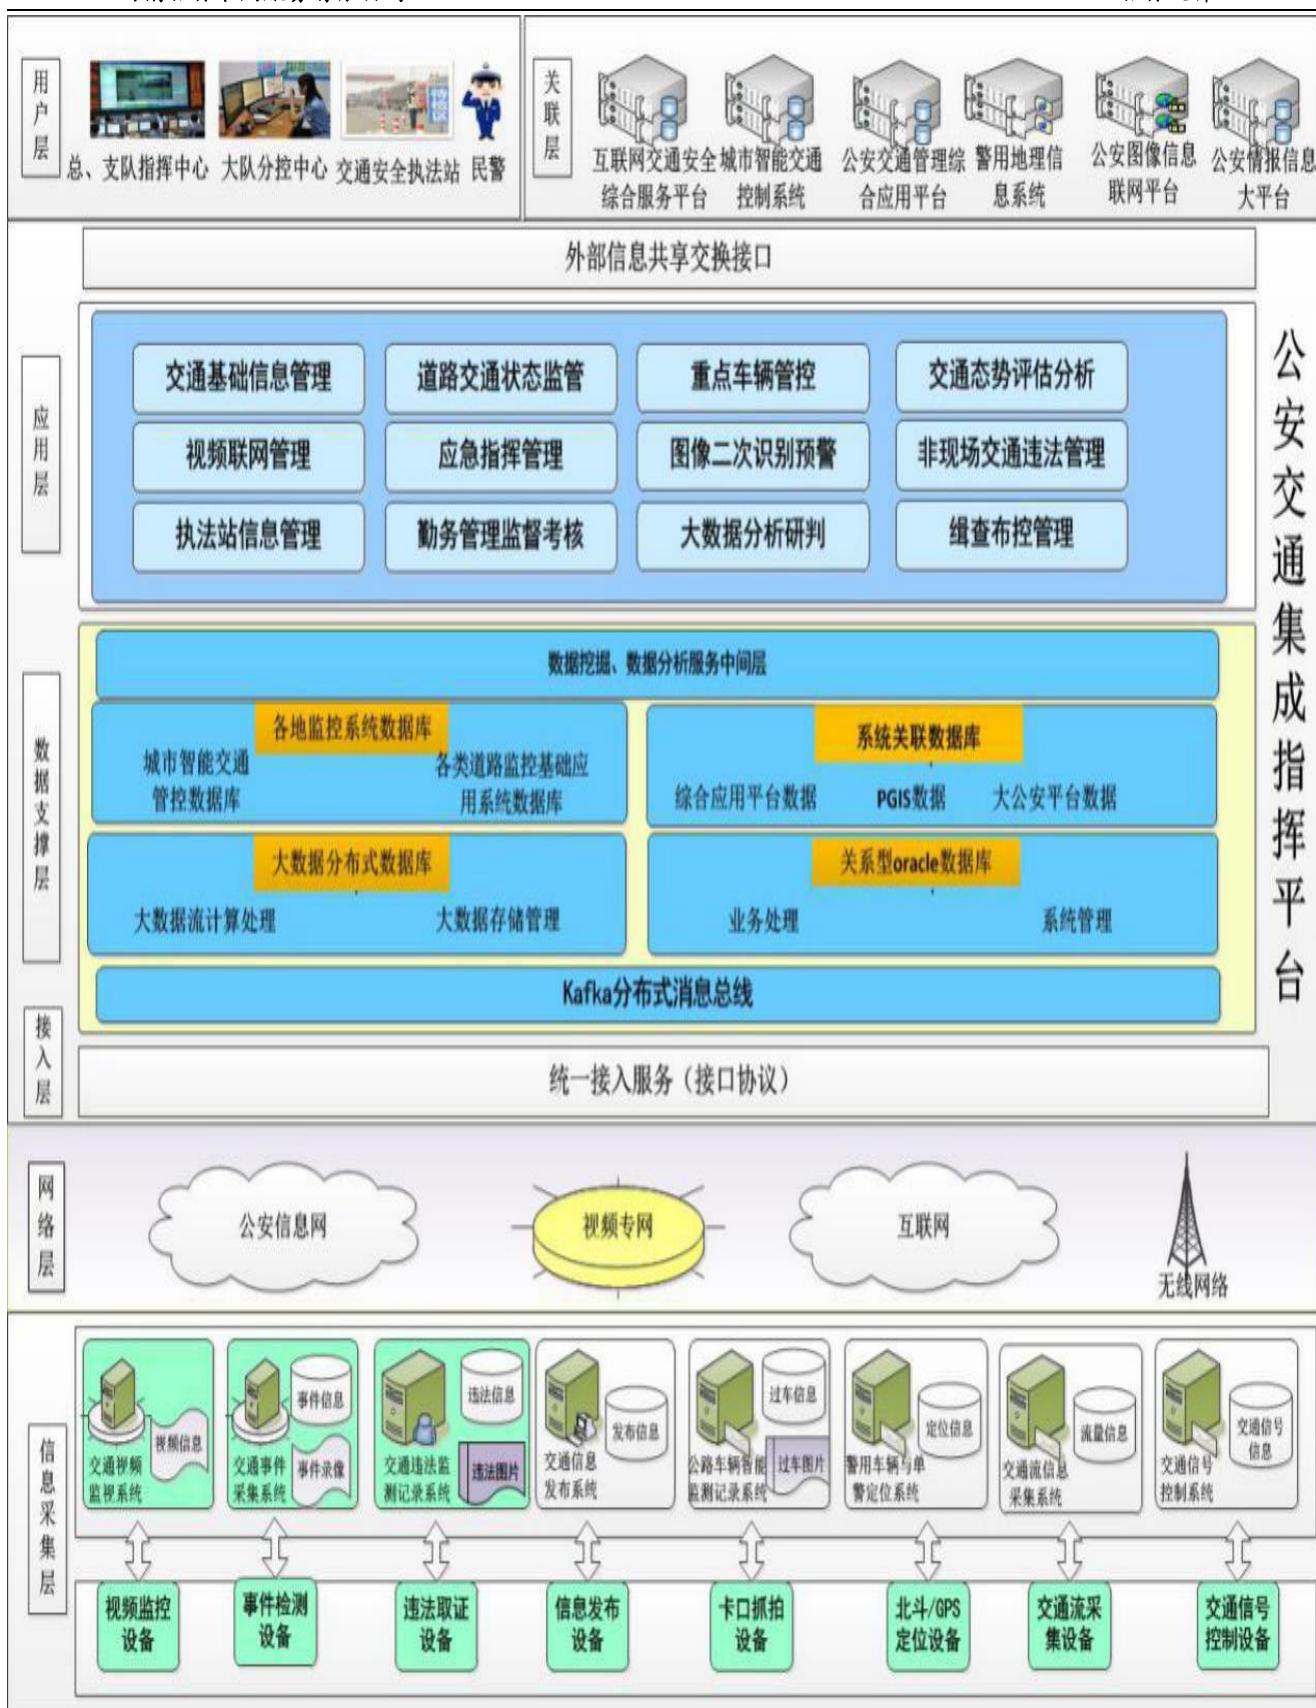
用户层

总、支队指挥中心 大队分控中心 交通安全执法站 民警

关联层

互联网交通安全综合服务平台 城市智能交通控制系统 公安交通管理综合应用平台 警用地理信息系统 公安图像信息联网平台 公安情报信息大平台

外部信息共享交换接口

应用层

交通基础信息管理 道路交通状态监管 重点车辆管控 交通态势评估分析
视频联网管理 应急指挥管理 图像二次识别预警 非现场交通违法管理
执法站信息管理 勤务管理监督考核 大数据分析研判 缉查布控管理

公安交通集成指挥平台

数据支撑层

数据挖掘、数据分析服务中间层

各地监控系统数据库
城市智能交通管控数据库 各类道路监控基础应用系统数据库

系统关联数据库
综合应用平台数据 PGIS数据 大公安平台数据

大数据分布式数据库
大数据流计算处理 大数据存储管理

关系型oracle数据库
业务处理 系统管理

Kafka分布式消息总线

接入层

统一接入服务（接口协议）

网络层

公安信息网 视频专网 互联网 无线网络

信息采集层

交通视频监控系统 视频信息
交通事件采集系统 事件信息 事件录像
交通违法监测记录系统 违法信息 违法图片
交通信息发布系统 发布信息
公路车辆智能监测记录系统 过车信息 过车图片
警用车辆与单警定位系统 定位信息
交通流信息采集系统 流量信息
交通信号控制系统 交通信号信息

视频监控设备 事件检测设备 违法取证设备 信息发布设备 卡口抓拍设备 北斗/GPS定位设备 交通流采集设备 交通信号控制设备